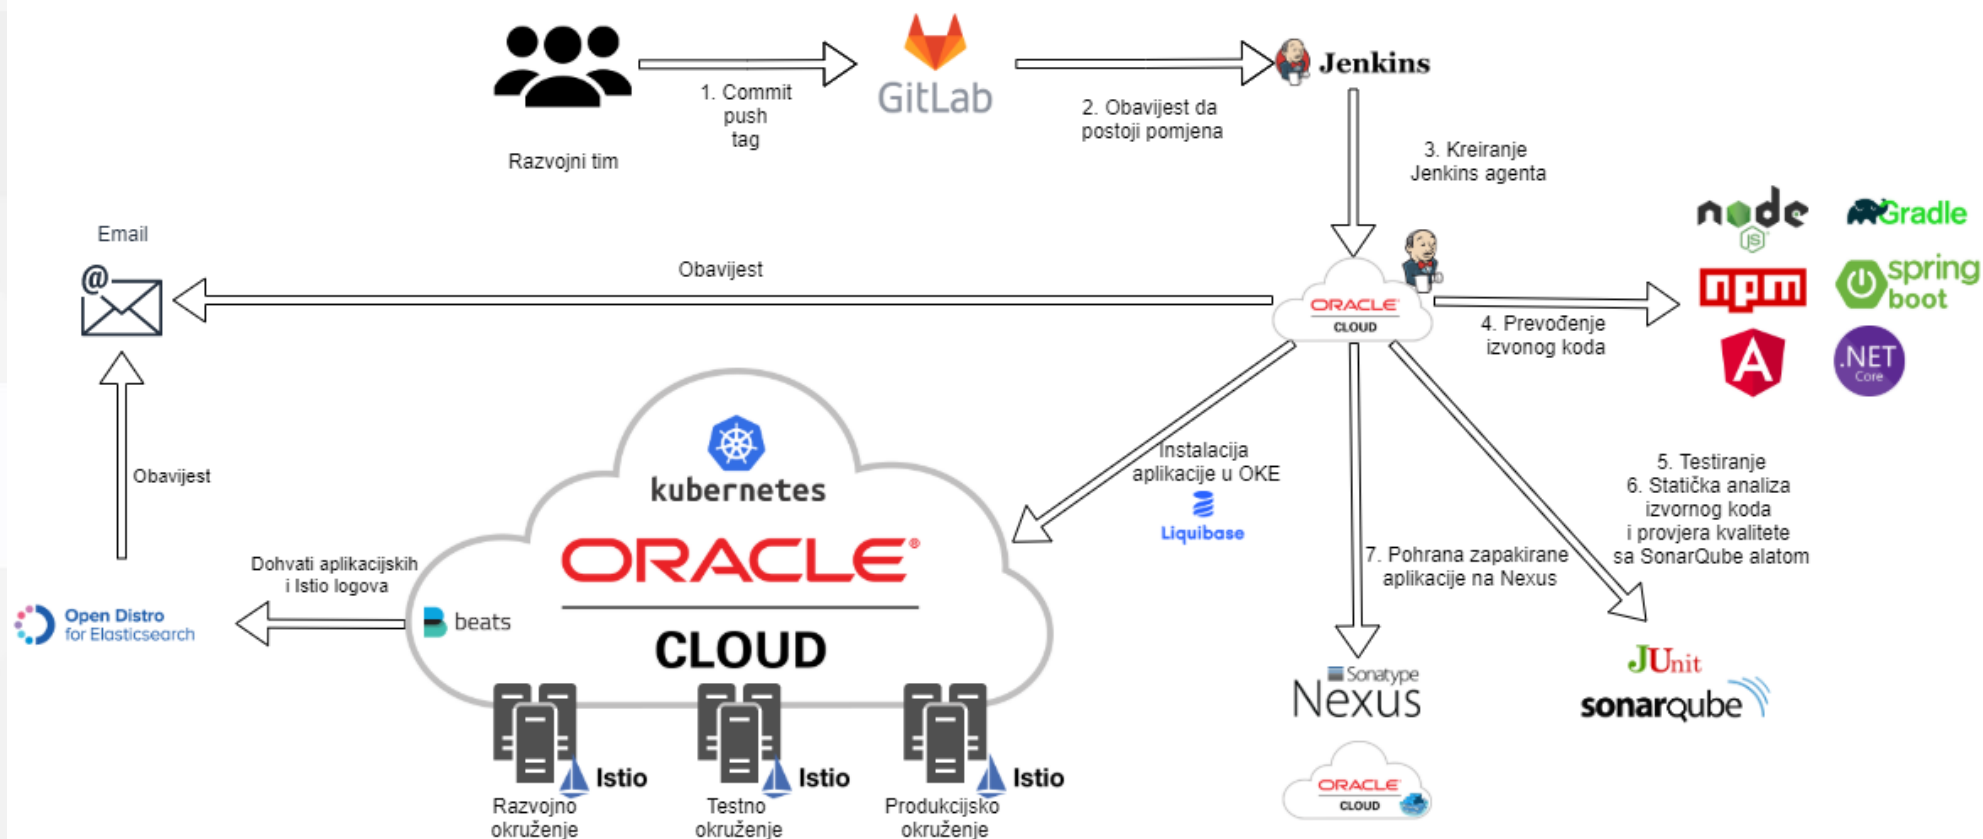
Razvojni tim

1. Commit
push
tag

GitLab

2. Obavijest da
postoji pomjena

Jenkins

3. Kreiranje
Jenkins agenta

Email

Obavijest

ORACLE
CLOUD

4. Prevođenje
izvornog koda

node JS

Gradle

npm

spring boot

A

.NET Core

Obavijest

kubernetes

ORACLE

CLOUD

Instalacija
aplikacije u OKE

Liquibase

5. Testiranje
6. Statička analiza
izvornog koda
i provjera kvalitete
sa SonarQube alatom

7. Pohrana zapakirane
aplikacije na Nexus

Dohvati aplikacijskih
i Istio logova

Open Distro
for Elasticsearch

beats

Sonatype
Nexus

JUnit
sonarqube

Istio
Razvojno
okruženje

Istio
Testno
okruženje

Istio
Produkcijsko
okruženje

ORACLE
CLOUD